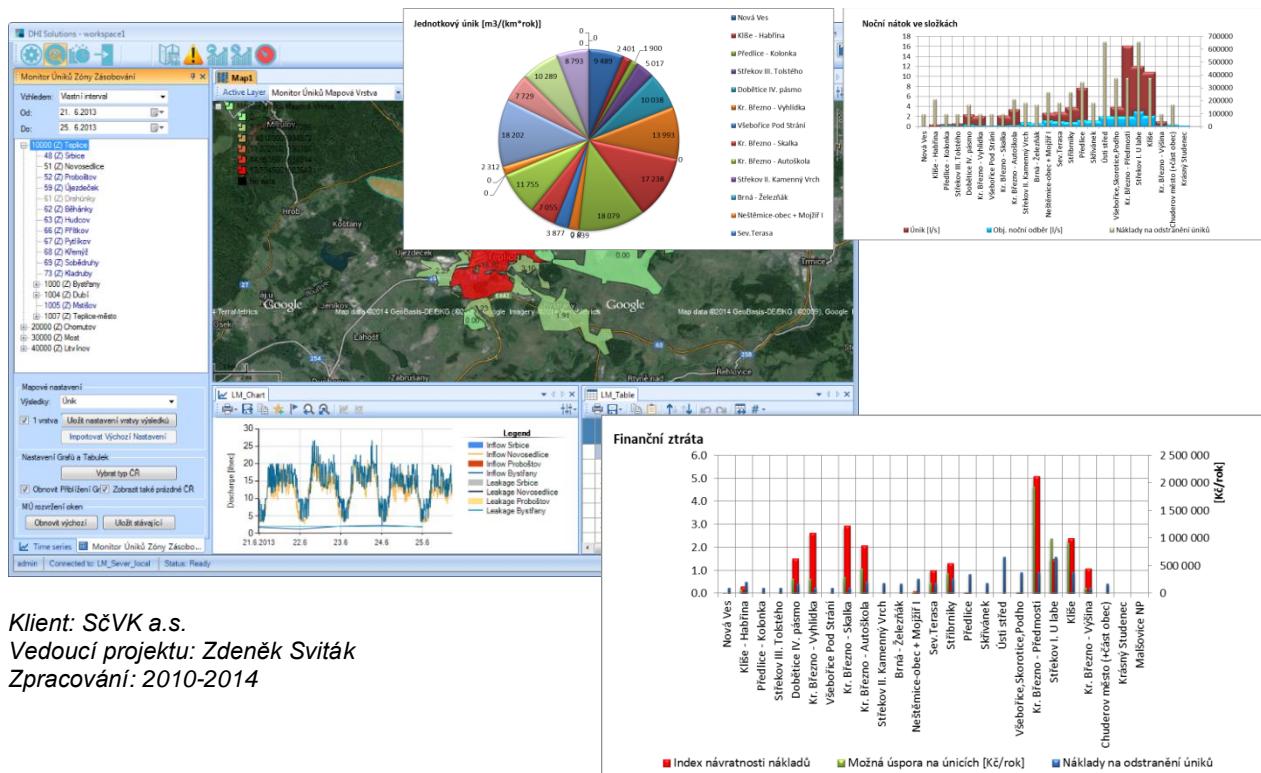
DHI Solutions - workspace1

Monitor Úniků Zóny Zásobování

Vzhledem: Vlastní interval
Od: 21. 6.2013
Do: 25. 6.2013

10000 (Z) Teplice
48 (Z) Srbice
51 (Z) Novosedlice
52 (Z) Proboštov
59 (Z) Újezdeček
61 (Z) Drahůnky
62 (Z) Běhánky
63 (Z) Hudcov
66 (Z) Přítkov
67 (Z) Pytlíkov
68 (Z) Křemýž
69 (Z) Sobědruhy
73 (Z) Kladruby
1000 (Z) Bystřany
1004 (Z) Dubí
1005 (Z) Mstišov
1007 (Z) Teplice-město
20000 (Z) Chomutov
30000 (Z) Most
40000 (Z) Litvínov

Mapové nastavení
Výsledky: Únik
1 vrstva Uložit nastavení vrstvy výsledků
Importovat Výchozí Nastavení

Nastavení Grafů a Tabulek
Vybrat typ ČR
Obnovit Přiblížení Gr Zobrazit také prázdné ČR

MŮ rozvržení oken
Obnovit výchozí Uložit stávající

Time series Monitor Úniků Zóny Zásobo...

admin Connected to: LM_Sever_local Status: Ready

Map1
Active Layer Monitor Úniků Mapová Vrstva

Hrob
Košťany
Újezdeček
Jeníkov
Lahošť
Osek
Zabrušany
Rtyně nad
Řehlovice
Trmice
Google
Google
Map data ©2014 GeoBasis-DE/BKG (©2009), Google Imagery ©2014
Map data ©2014 GeoBasis-DE/BKG (©2009), Google

LM_Chart
Legend
Inflow Srbice
Inflow Novosedlice
Inflow Proboštov
Inflow Bystřany
Leakage Srbice
Leakage Novosedlice
Leakage Proboštov
Leakage Bystřany
Discharge [l/sec]
30
25
20
15
10
5
0
21.6.2013 22.6 23.6 24.6 25.6

LM_Table

Jednotkový únik [m3/(km*rok)]
9 489
2 401
1 900
5 017
10 038
13 993
0
17 238
18 079
0 839
3 877
7 055
11 755
0
0
2 312
18 202
7 729
10 289
8 793
0
0

Nová Ves
Klíše - Habřina
Předlice - Kolonka
Střekov III. Tolstého
Dobětice IV. pásmo
Kr. Březno - Vyhlídka
Všebořice Pod Strání
Kr. Březno - Skalka
Kr. Březno - Autoškola
Střekov II. Kamenný Vrch
Brná - Železňák
Neštěmice-obec + Mojžíř I
Sev.Terasa

Noční nátok ve složkách
18
16
14
12
10
8
6
4
2
0
700000
600000
500000
400000
300000
200000
100000
0
Nová Ves
Klíše - Habřina
Předlice - Kolonka
Střekov III. Tolstého
Dobětice IV. pásmo
Kr. Březno - Vyhlídka
Všebořice Pod Strání
Kr. Březno - Skalka
Kr. Březno - Autoškola
Střekov II. Kamenný Vrch
Brná - Železňák
Neštěmice-obec + Mojžíř I
Sev.Terasa
Stříbrníky
Předlice
Skřivánek
Ústí střed
Všebořice,Skorotice,Podho
Kr. Březno - Předmostí
Střekov I. U labe
Klíše
Kr. Březno - Výšina
Chuderov město (+část obec)
Krásný Studenec
Únik [l/s] Obj. noční odběr [l/s] Náklady na odstranění úniků

Finanční ztráta
6.0
5.0
4.0
3.0
2.0
1.0
0.0
2 500 000
2 000 000
1 500 000
1 000 000
500 000
0
[Kč/rok]
Nová Ves
Klíše - Habřina
Předlice - Kolonka
Střekov III. Tolstého
Dobětice IV. pásmo
Kr. Březno - Vyhlídka
Všebořice Pod Strání
Kr. Březno - Skalka
Kr. Březno - Autoškola
Střekov II. Kamenný Vrch
Brná - Železňák
Neštěmice-obec + Mojžíř I
Sev.Terasa
Stříbrníky
Předlice
Skřivánek
Ústí střed
Všebořice,Skorotice,Podho
Kr. Březno - Předmostí
Střekov I. U labe
Klíše
Kr. Březno - Výšina
Chuderov město (+část obec)
Krásný Studenec
Malšovice NP
Index návratnosti nákladů Možná úspora na únicích [Kč/rok] Náklady na odstranění úniků

Klient: SčVK a.s.
Vedoucí projektu: Zdeněk Sviták
Zpracování: 2010-2014